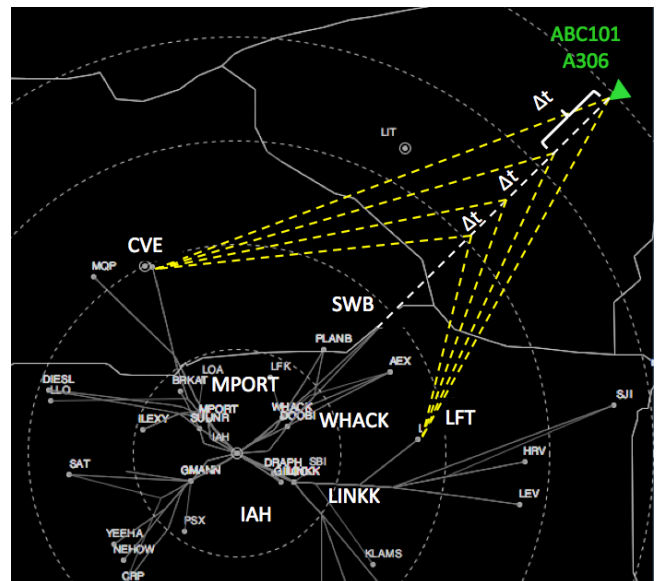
ABC101
A306

$\Delta t$
$\Delta t$
$\Delta t$

LIT

CVE
MQP

SWB
PLANB
AEX
LFK
LOA
BRKAT
MPORT
DIESL
LLO
ILEXY
MPORT
SUUNR
IAH
WHACK
DOOBI
WHACK
LFT
SJI
SAT
GMANN
DRAPH
GILLOCK
SBI
HRV
LINKK
LEV
IAH
YEEHA
NEHOW
PSX
CRP
KLAMS